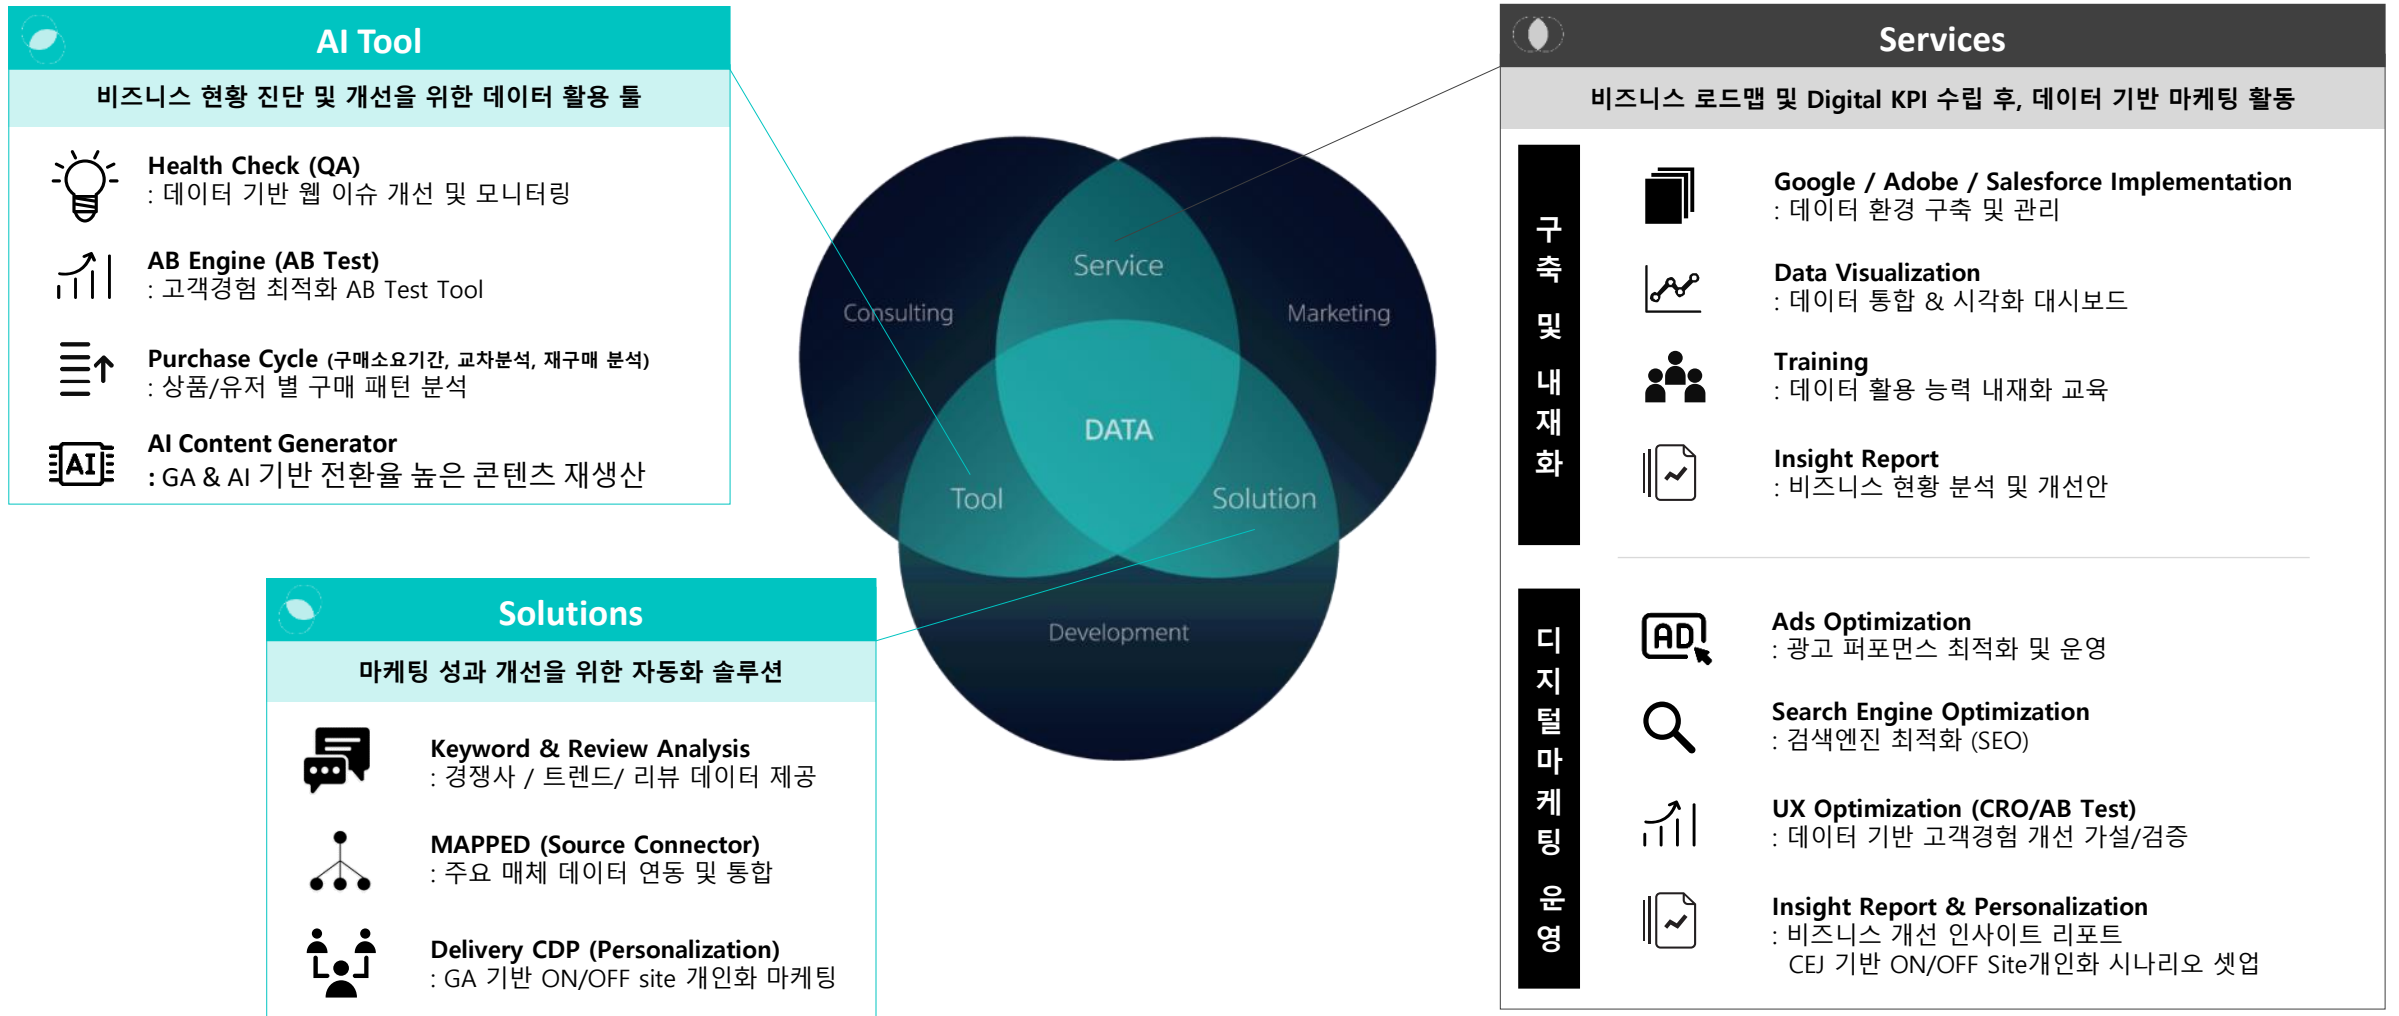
AI Tool

비즈니스 현황 진단 및 개선을 위한 데이터 활용 툴

Health Check (QA)
: 데이터 기반 웹 이슈 개선 및 모니터링

AB Engine (AB Test)
: 고객경험 최적화 AB Test Tool

Purchase Cycle (구매소요기간, 교차분석, 재구매 분석)
: 상품/유저 별 구매 패턴 분석

AI Content Generator
: GA & AI 기반 전환율 높은 콘텐츠 재생산

Service
Consulting
Marketing
DATA
Tool
Solution
Development

Services

비즈니스 로드맵 및 Digital KPI 수립 후, 데이터 기반 마케팅 활동

구축 및 내재화

Google / Adobe / Salesforce Implementation
: 데이터 환경 구축 및 관리

Data Visualization
: 데이터 통합 & 시각화 대시보드

Training
: 데이터 활용 능력 내재화 교육

Insight Report
: 비즈니스 현황 분석 및 개선안

디지털마케팅 운영

AD

Ads Optimization
: 광고 퍼포먼스 최적화 및 운영

Search Engine Optimization
: 검색엔진 최적화 (SEO)

UX Optimization (CRO/AB Test)
: 데이터 기반 고객경험 개선 가설/검증

Insight Report & Personalization
: 비즈니스 개선 인사이트 리포트
CEJ 기반 ON/OFF Site개인화 시나리오 셋업

Solutions

마케팅 성과 개선을 위한 자동화 솔루션

Keyword & Review Analysis
: 경쟁사 / 트렌드/ 리뷰 데이터 제공

MAPPED (Source Connector)
: 주요 매체 데이터 연동 및 통합

Delivery CDP (Personalization)
: GA 기반 ON/OFF site 개인화 마케팅